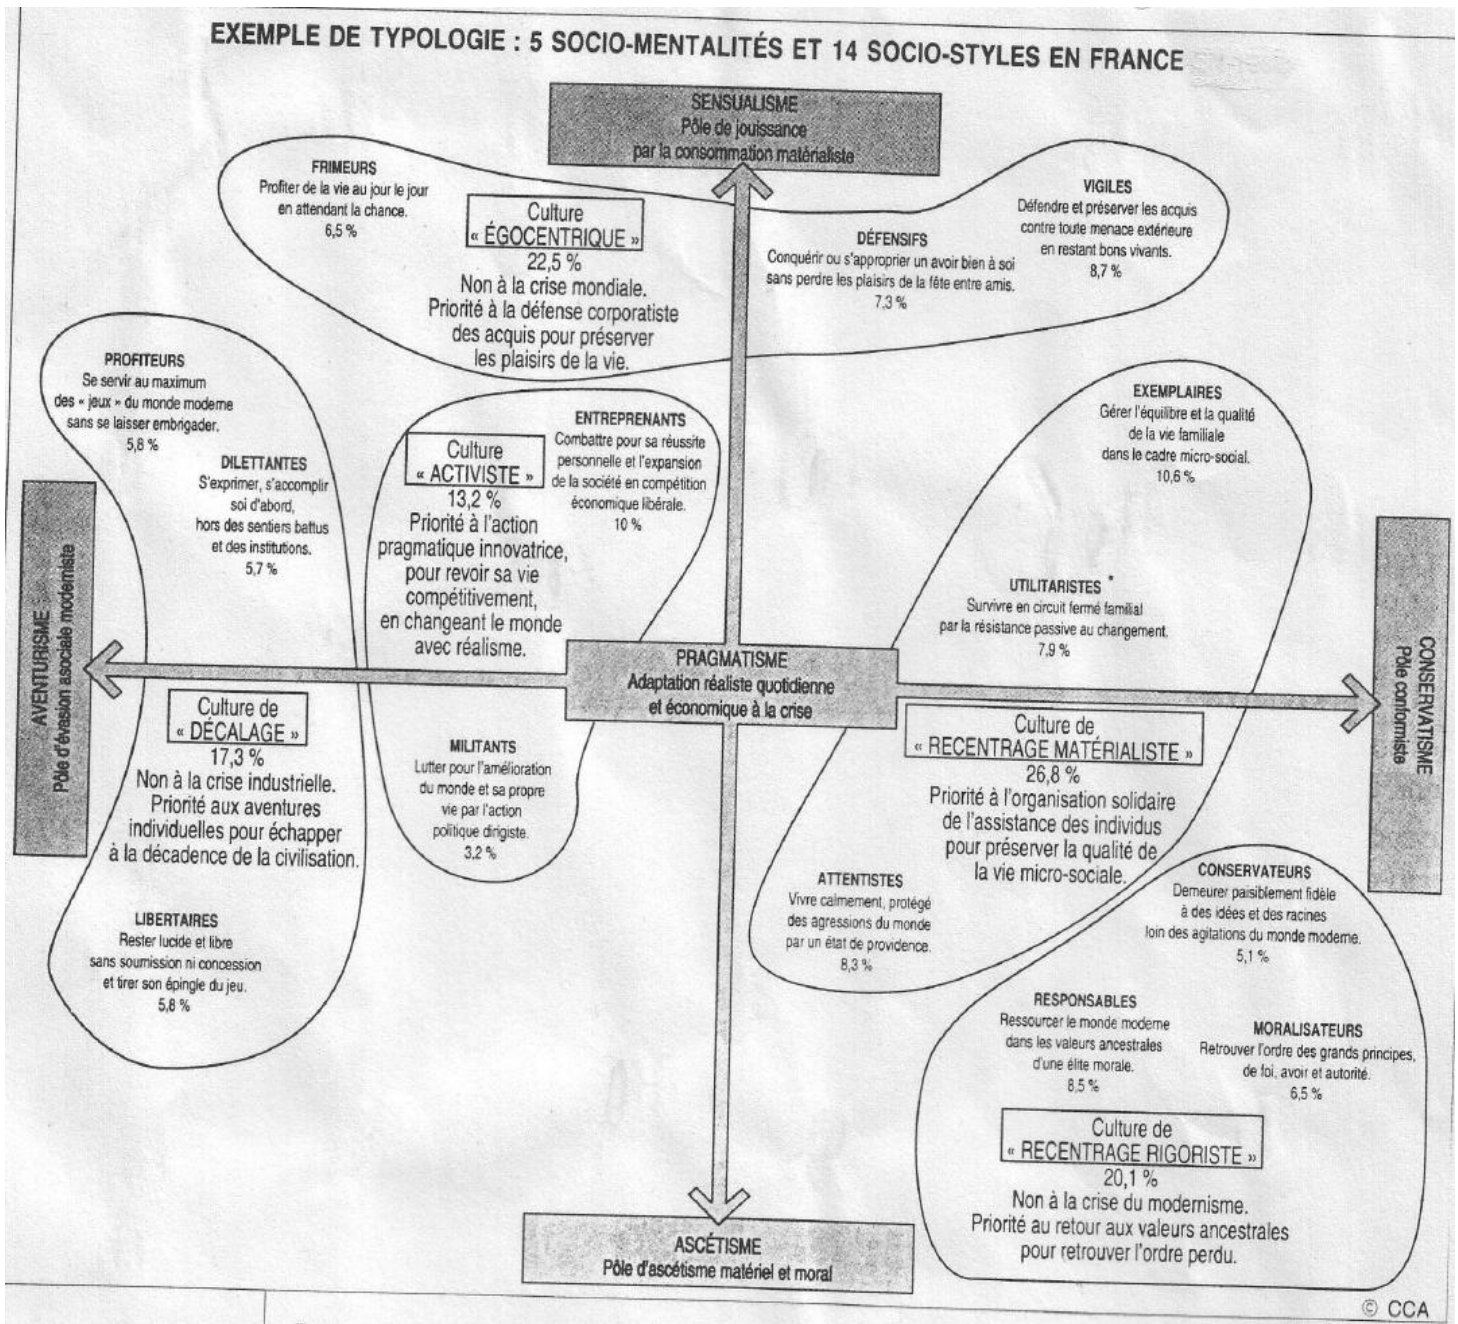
EXEMPLE DE TYPOLOGIE : 5 SOCIO-MENTALITÉS ET 14 SOCIO-STYLES EN FRANCE

SENSUALISME
Pôle de jouissance par la consommation matérialiste

FRIMEURS
Profiter de la vie au jour le jour en attendant la chance.
6,5 %

Culture « ÉGOCENTRIQUE »
22,5 %
Non à la crise mondiale.
Priorité à la défense corporatiste des acquis pour préserver les plaisirs de la vie.

DÉFENSIFS
Conquérir ou s'approprier un avoir bien à soi sans perdre les plaisirs de la fête entre amis.
7,3 %

VIGILES
Défendre et préserver les acquis contre toute menace extérieure en restant bons vivants.
8,7 %

PROFITEURS
Se servir au maximum des « jeux » du monde moderne sans se laisser embrigader.
5,8 %

DILETTANTES
S'exprimer, s'accomplir soi d'abord, hors des sentiers battus et des institutions.
5,7 %

Culture « ACTIVISTE »
13,2 %
Priorité à l'action pragmatique innovatrice, pour revoir sa vie compétitivement, en changeant le monde avec réalisme.

ENTREPRENANTS
Combattre pour sa réussite personnelle et l'expansion de la société en compétition économique libérale.
10 %

EXEMPLAIRES
Gérer l'équilibre et la qualité de la vie familiale dans le cadre micro-social.
10,6 %

UTILITARISTES
Survivre en circuit fermé familial par la résistance passive au changement.
7,9 %

AVENTURISME
Pôle d'évasion asociale moderniste

CONSERVATISME
Pôle conformiste

PRAGMATISME
Adaptation réaliste quotidienne et économique à la crise

Culture de « DÉCALAGE »
17,3 %
Non à la crise industrielle.
Priorité aux aventures individuelles pour échapper à la décadence de la civilisation.

MILITANTS
Lutter pour l'amélioration du monde et sa propre vie par l'action politique dirigiste.
3,2 %

Culture de « RECENTRAGE MATÉRIALISTE »
26,8 %
Priorité à l'organisation solidaire de l'assistance des individus pour préserver la qualité de la vie micro-sociale.

ATTENTISTES
Vivre calmement, protégé des agressions du monde par un état de providence.
8,3 %

CONSERVATEURS
Demeurer paisiblement fidèle à des idées et des racines loin des agitations du monde moderne.
5,1 %

LIBERTAIRES
Rester lucide et libre sans soumission ni concession et tirer son épingle du jeu.
5,8 %

RESPONSABLES
Ressourcer le monde moderne dans les valeurs ancestrales d'une élite morale.
8,5 %

MORALISATEURS
Retrouver l'ordre des grands principes, de foi, avoir et autorité.
6,5 %

Culture de « RECENTRAGE RIGORISTE »
20,1 %
Non à la crise du modernisme.
Priorité au retour aux valeurs ancestrales pour retrouver l'ordre perdu.

ASCÉTISME
Pôle d'ascétisme matériel et moral

© CCA